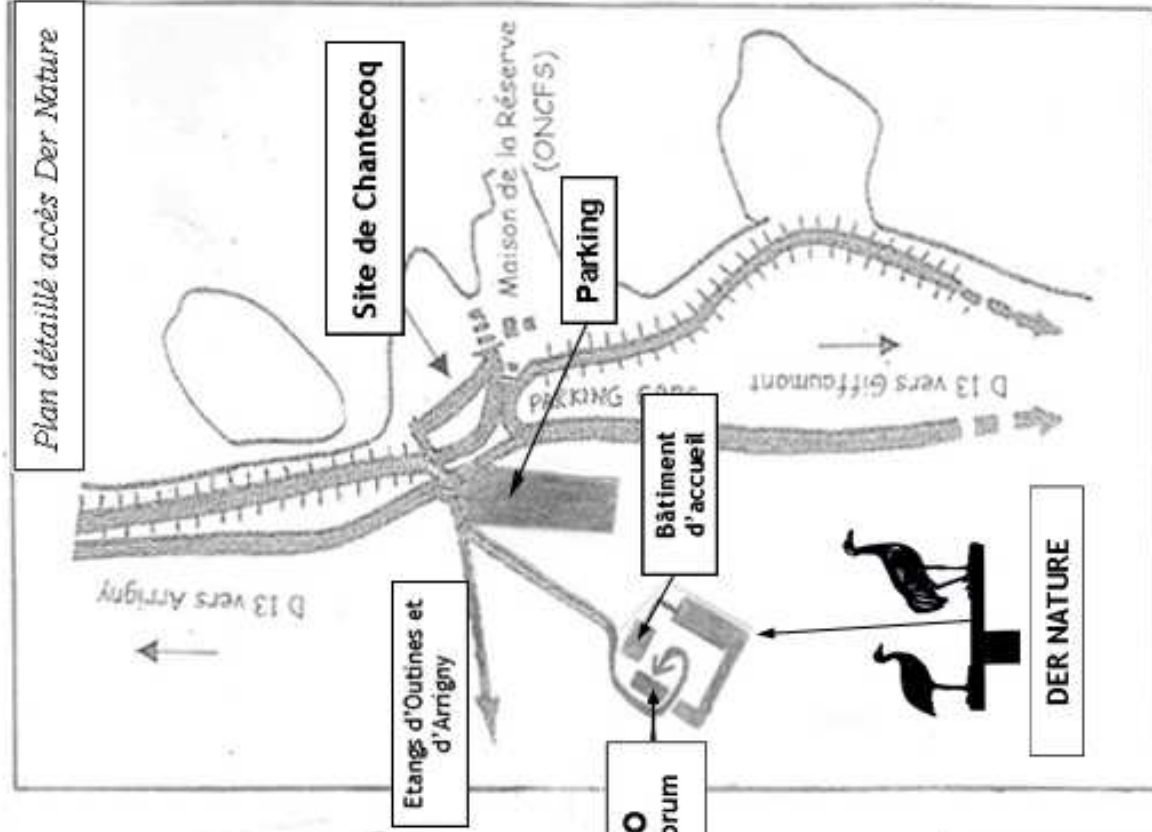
Plan détaillé accès Der Nature

Site de Chantecoq

Maison de la Réserve (ONCFS)

Parking

PARKING

D 13 vers Giffaumont

Bâtiment d'accueil

D 13 vers Arrigny

Etangs d'Outines et d'Arrigny

DER NATURE

O
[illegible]orum